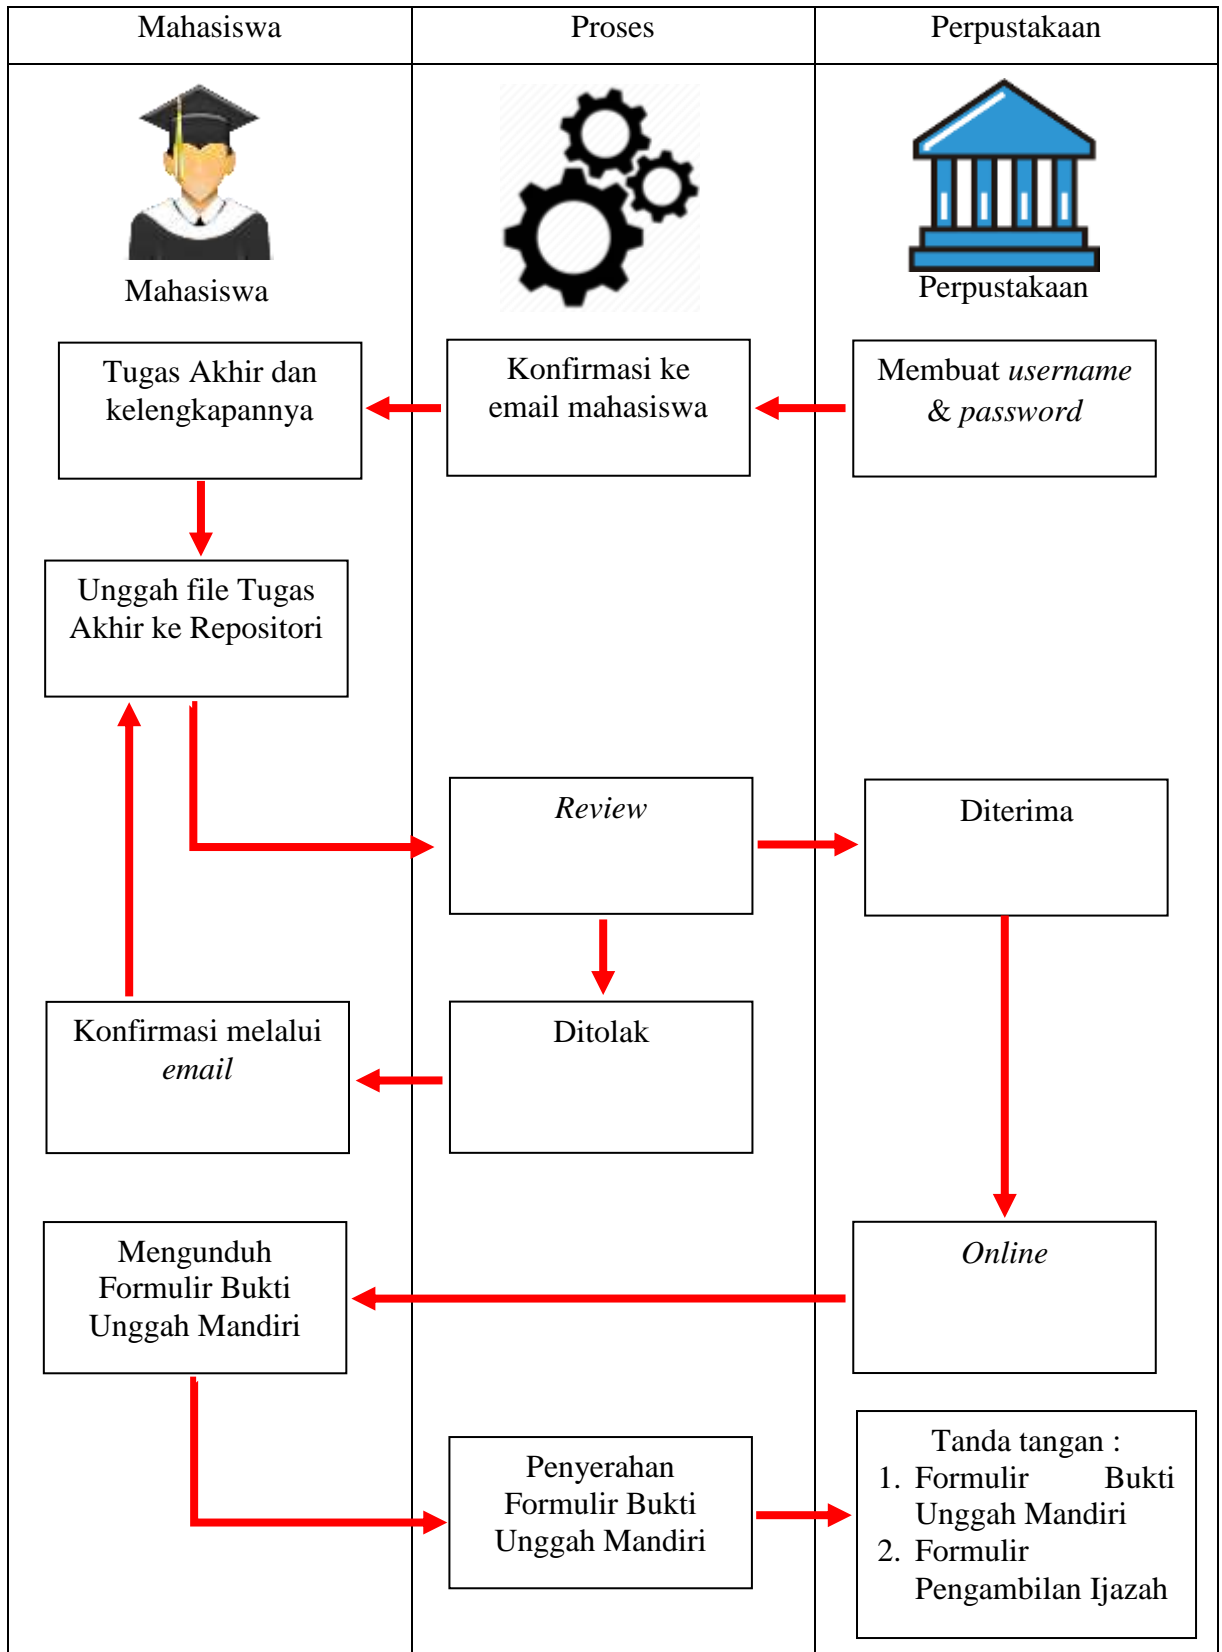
| Mahasiswa | Proses | Perpustakaan |
|---|---|---|

Mahasiswa

Perpustakaan

Tugas Akhir dan kelengkapannya

Konfirmasi ke email mahasiswa

Membuat *username* & *password*

Unggah file Tugas Akhir ke Repositori

*Review*

Diterima

Konfirmasi melalui *email*

Ditolak

Mengunduh Formulir Bukti Unggah Mandiri

*Online*

Penyerahan Formulir Bukti Unggah Mandiri

Tanda tangan :
1. Formulir Bukti Unggah Mandiri
2. Formulir Pengambilan Ijazah